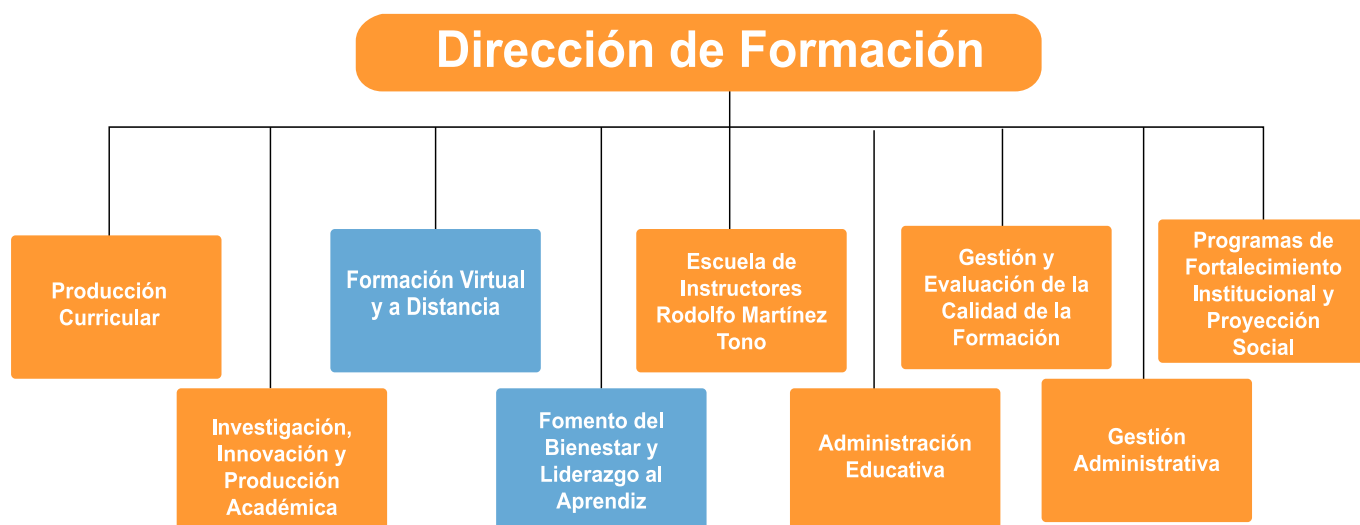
Dirección de Formación

Producción Curricular

Investigación, Innovación y Producción Académica

Formación Virtual y a Distancia

Fomento del Bienestar y Liderazgo al Aprendiz

Escuela de Instructores Rodolfo Martínez Tono

Administración Educativa

Gestión y Evaluación de la Calidad de la Formación

Gestión Administrativa

Programas de Fortalecimiento Institucional y Proyección Social